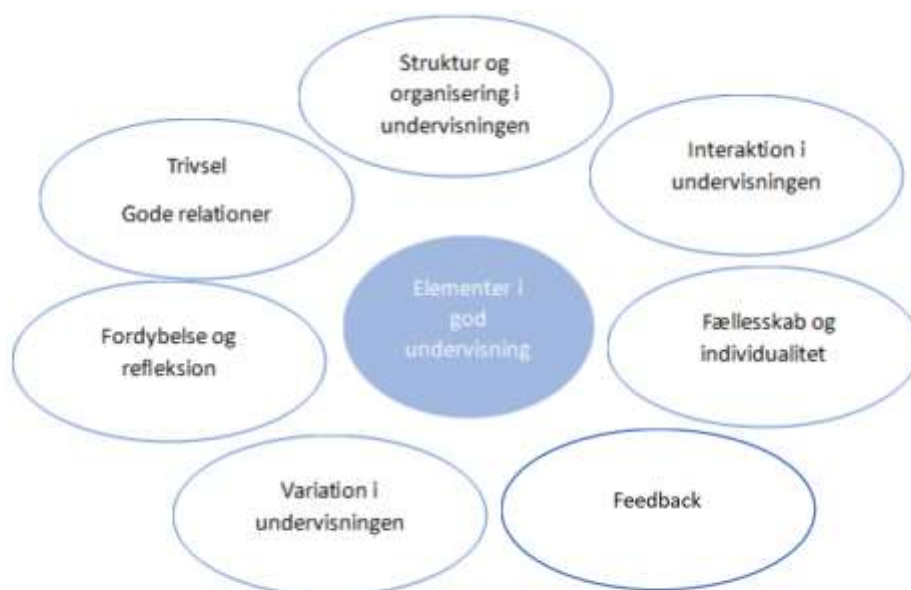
Elementer i god undervisning

Struktur og organisering i undervisningen

Interaktion i undervisningen

Fællesskab og individualitet

Feedback

Variation i undervisningen

Fordybelse og refleksion

Trivsel

Gode relationer